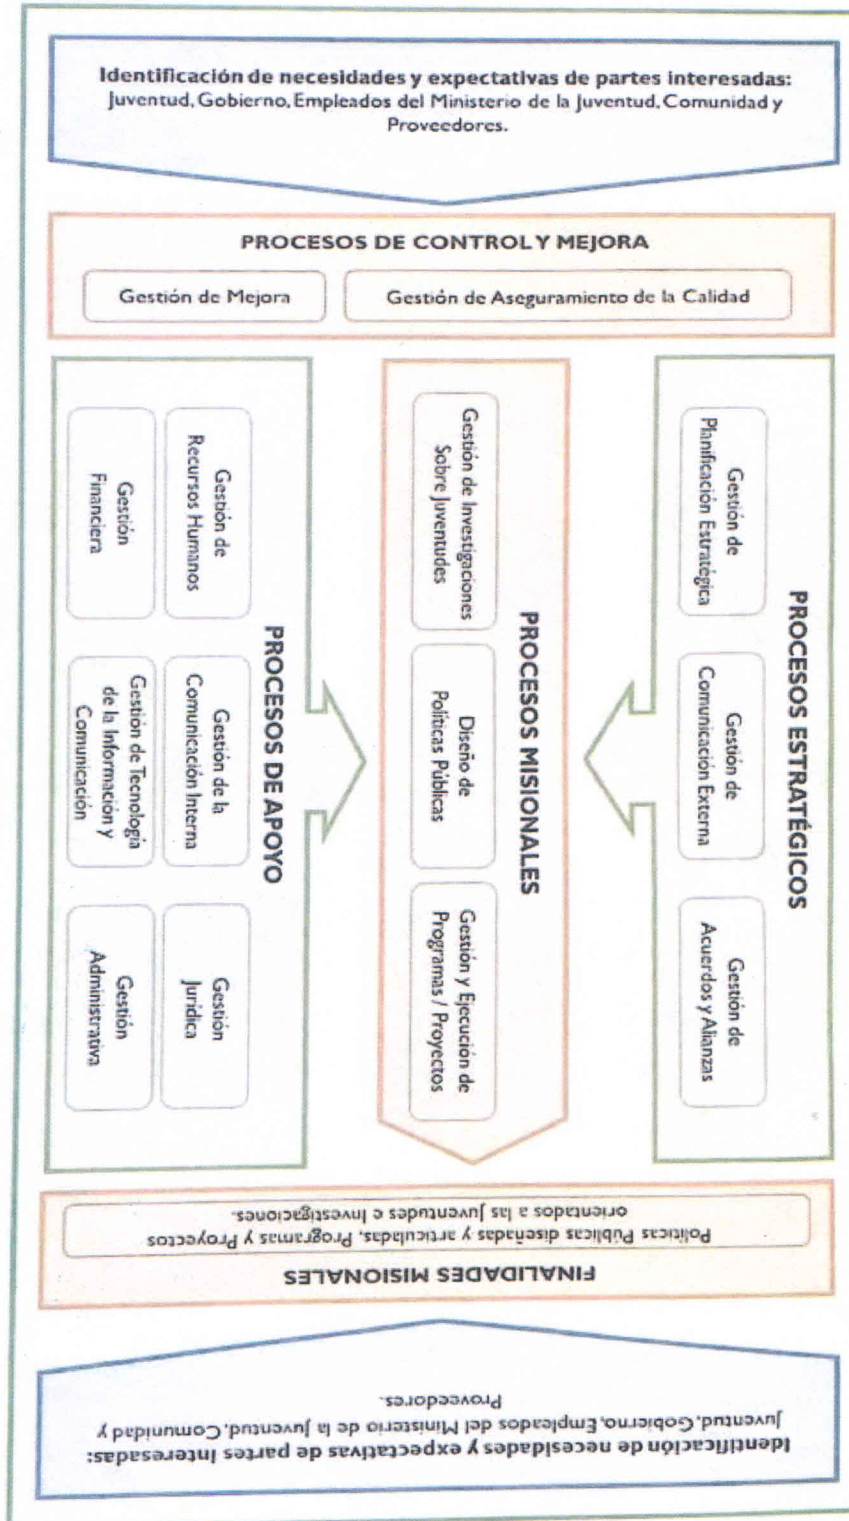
Identificación de necesidades y expectativas de partes interesadas: Juventud, Gobierno, Empleados del Ministerio de la Juventud, Comunidad y Proveedores.

PROCESOS DE CONTROL Y MEJORA

Gestión de Mejora

Gestión de Aseguramiento de la Calidad

PROCESOS DE APOYO

Gestión de Recursos Humanos

Gestión Financiera

Gestión de la Comunicación Interna

Gestión de Tecnología de la Información y Comunicación

Gestión Jurídica

Gestión Administrativa

PROCESOS MISIONALES

Gestión de Investigaciones Sobre Juventudes

Diseño de Políticas Públicas

Gestión y Ejecución de Programas / Proyectos

PROCESOS ESTRATÉGICOS

Gestión de Planificación Estratégica

Gestión de Comunicación Externa

Gestión de Acuerdos y Alianzas

FINALIDADES MISIONALES

Políticas Públicas diseñadas y articuladas, Programas y Proyectos orientados a las Juventudes e Investigaciones.

Identificación de necesidades y expectativas de partes interesadas: Juventud, Gobierno, Empleados del Ministerio de la Juventud, Comunidad y Proveedores.